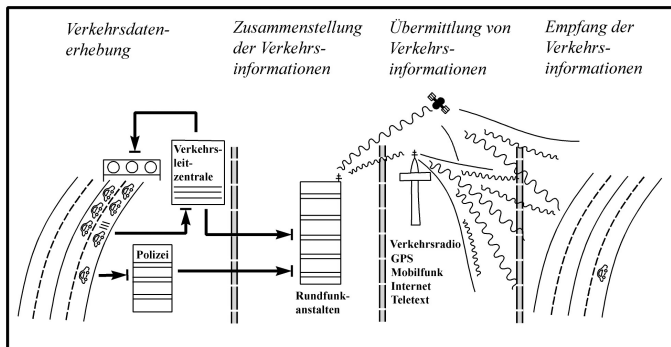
Verkehrsdatenerhebung

Zusammenstellung der Verkehrsinformationen

Übermittlung von Verkehrsinformationen

Empfang der Verkehrsinformationen

Verkehrsleitzentrale

Polizei

Rundfunkanstalten

Verkehrsradio
GPS
Mobilfunk
Internet
Teletext